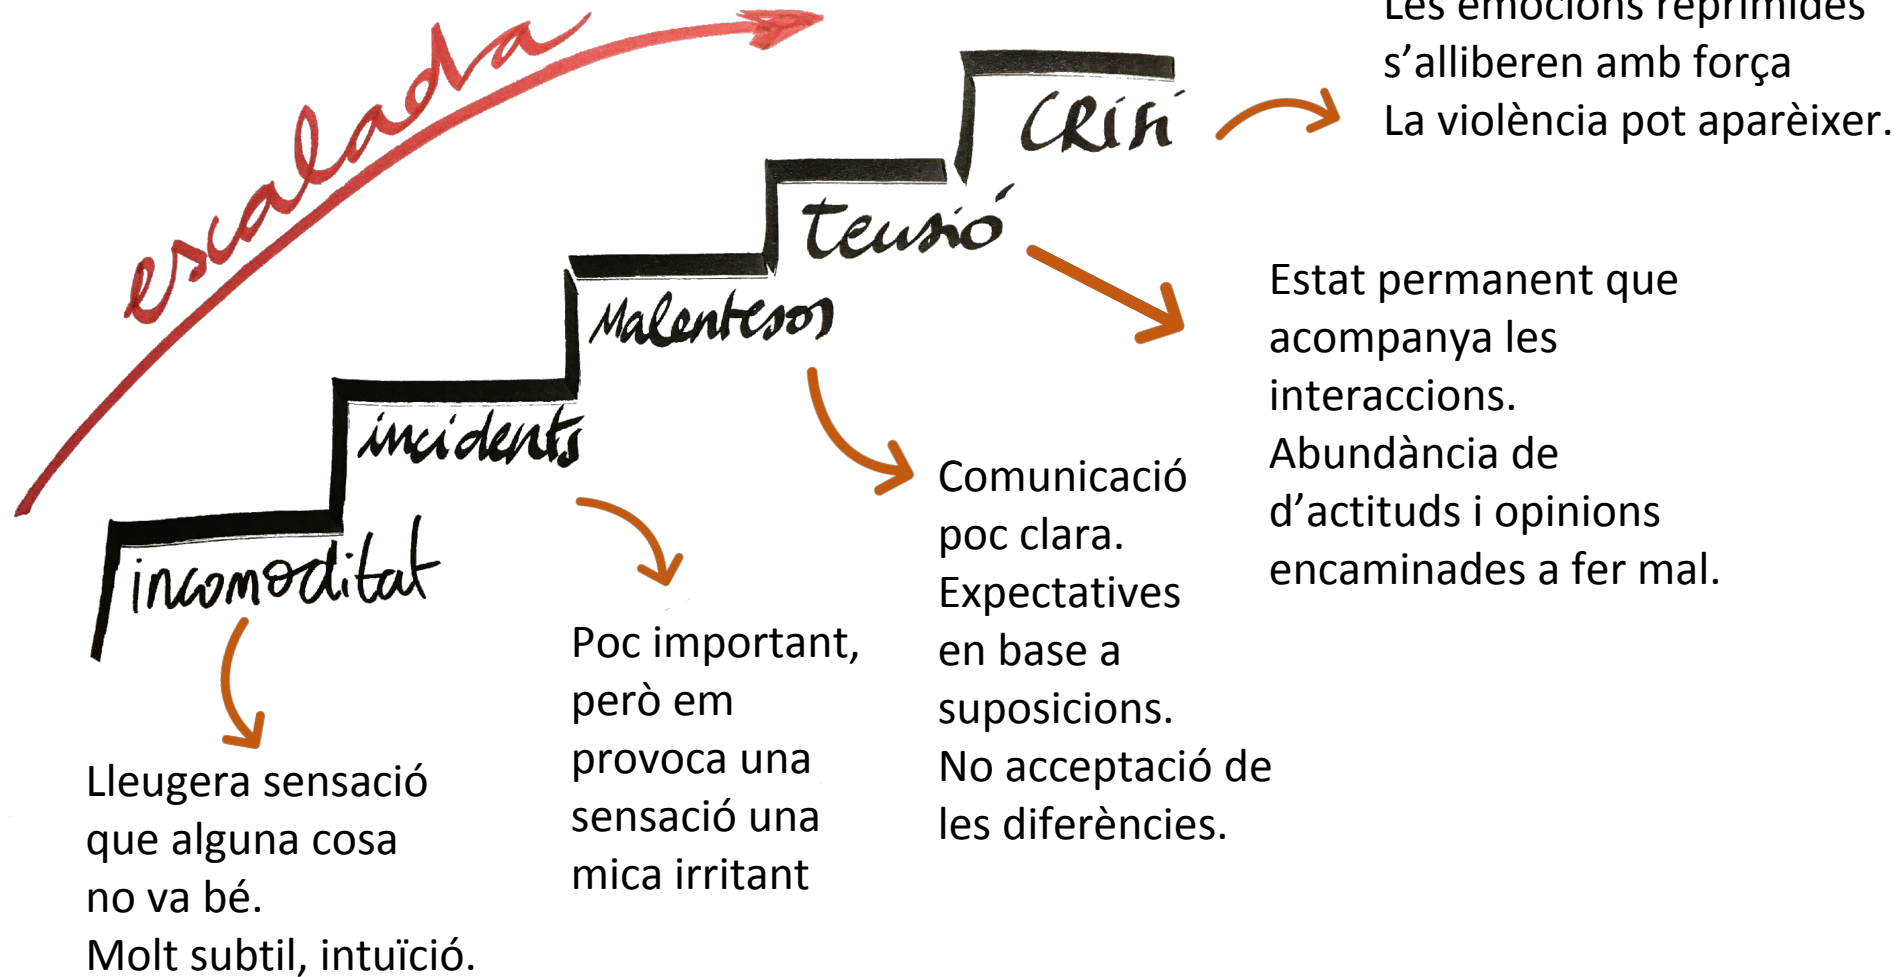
escalada

Les emocions reprimides s'alliberen amb força
La violència pot aparèixer.

crisi

tensió

Estat permanent que acompanya les interaccions.
Abundància de d'actituds i opinions encaminades a fer mal.

Malentesos

incidents

Comunicació poc clara.
Expectatives en base a suposicions.
No acceptació de les diferències.

incomoditat

Poc important, però em provoca una sensació una mica irritant

Lleugera sensació que alguna cosa no va bé.
Molt subtil, intuïció.